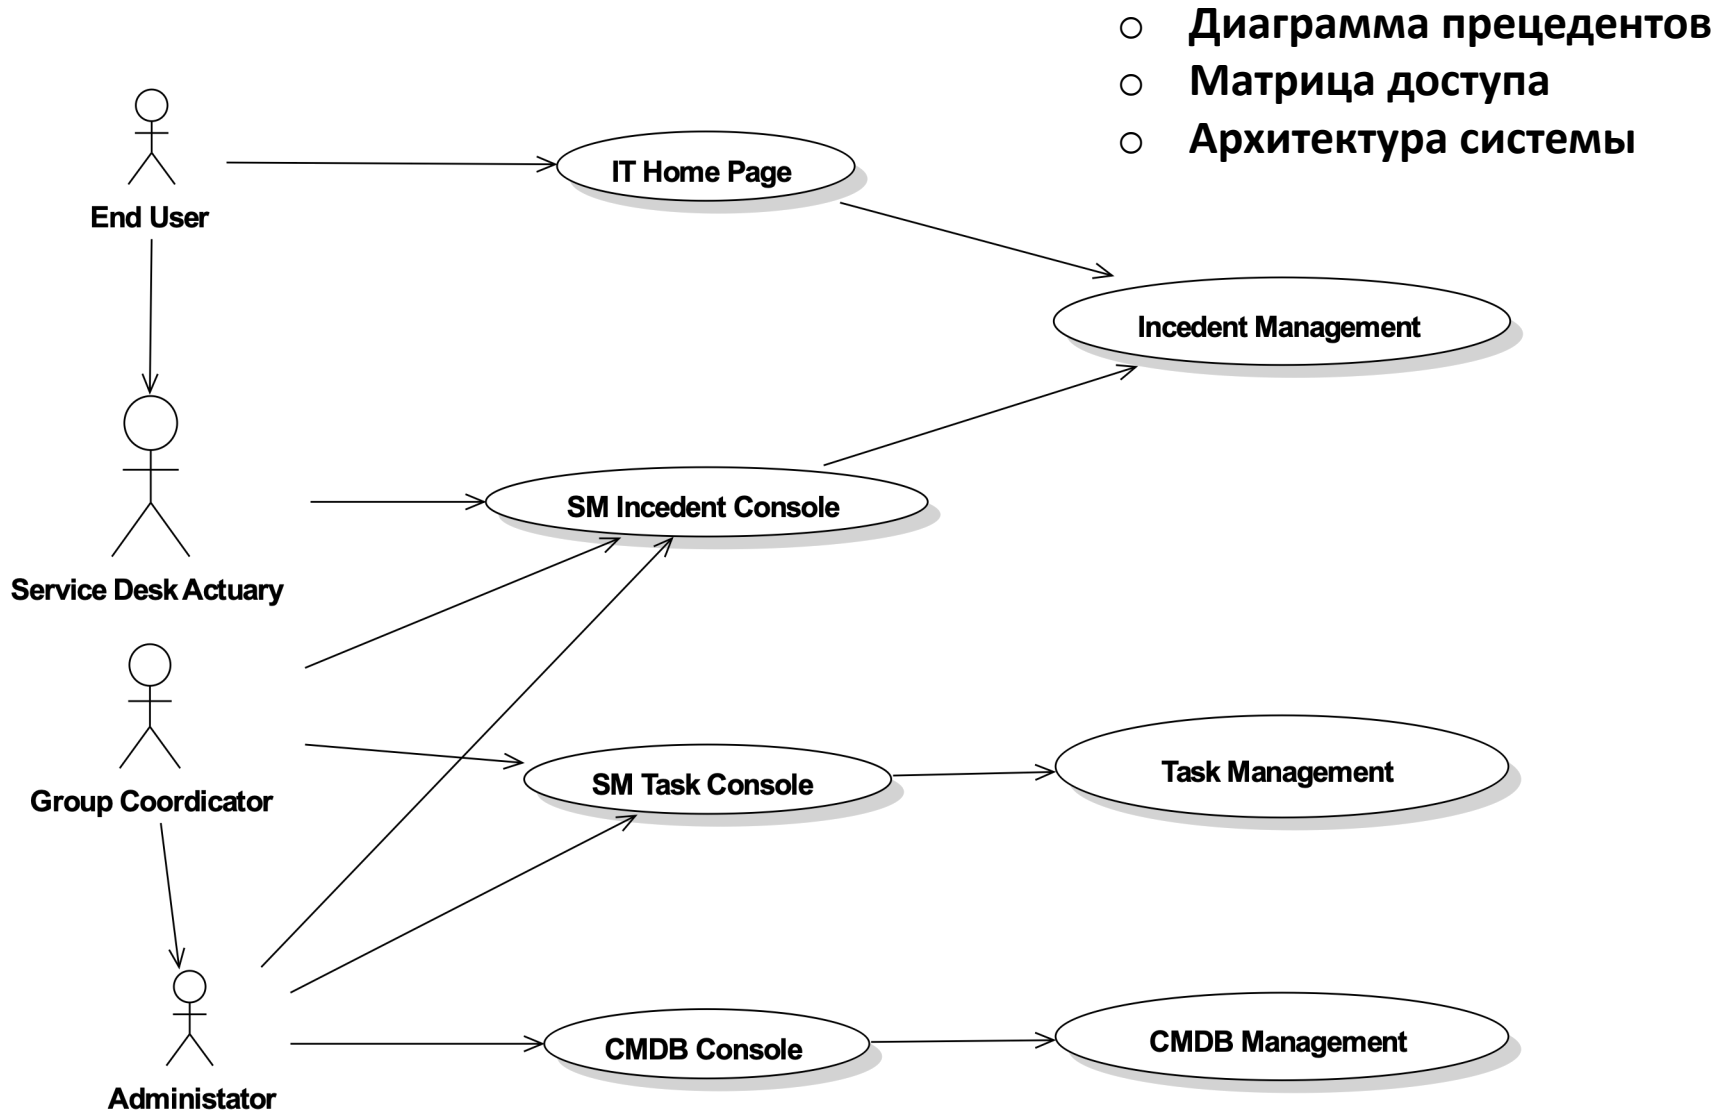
○ Диаграмма прецедентов
○ Матрица доступа
○ Архитектура системы

End User

IT Home Page

Incedent Management

Service Desk Actuary

SM Incedent Console

Group Coordicator

SM Task Console

Task Management

Administator

CMDB Console

CMDB Management